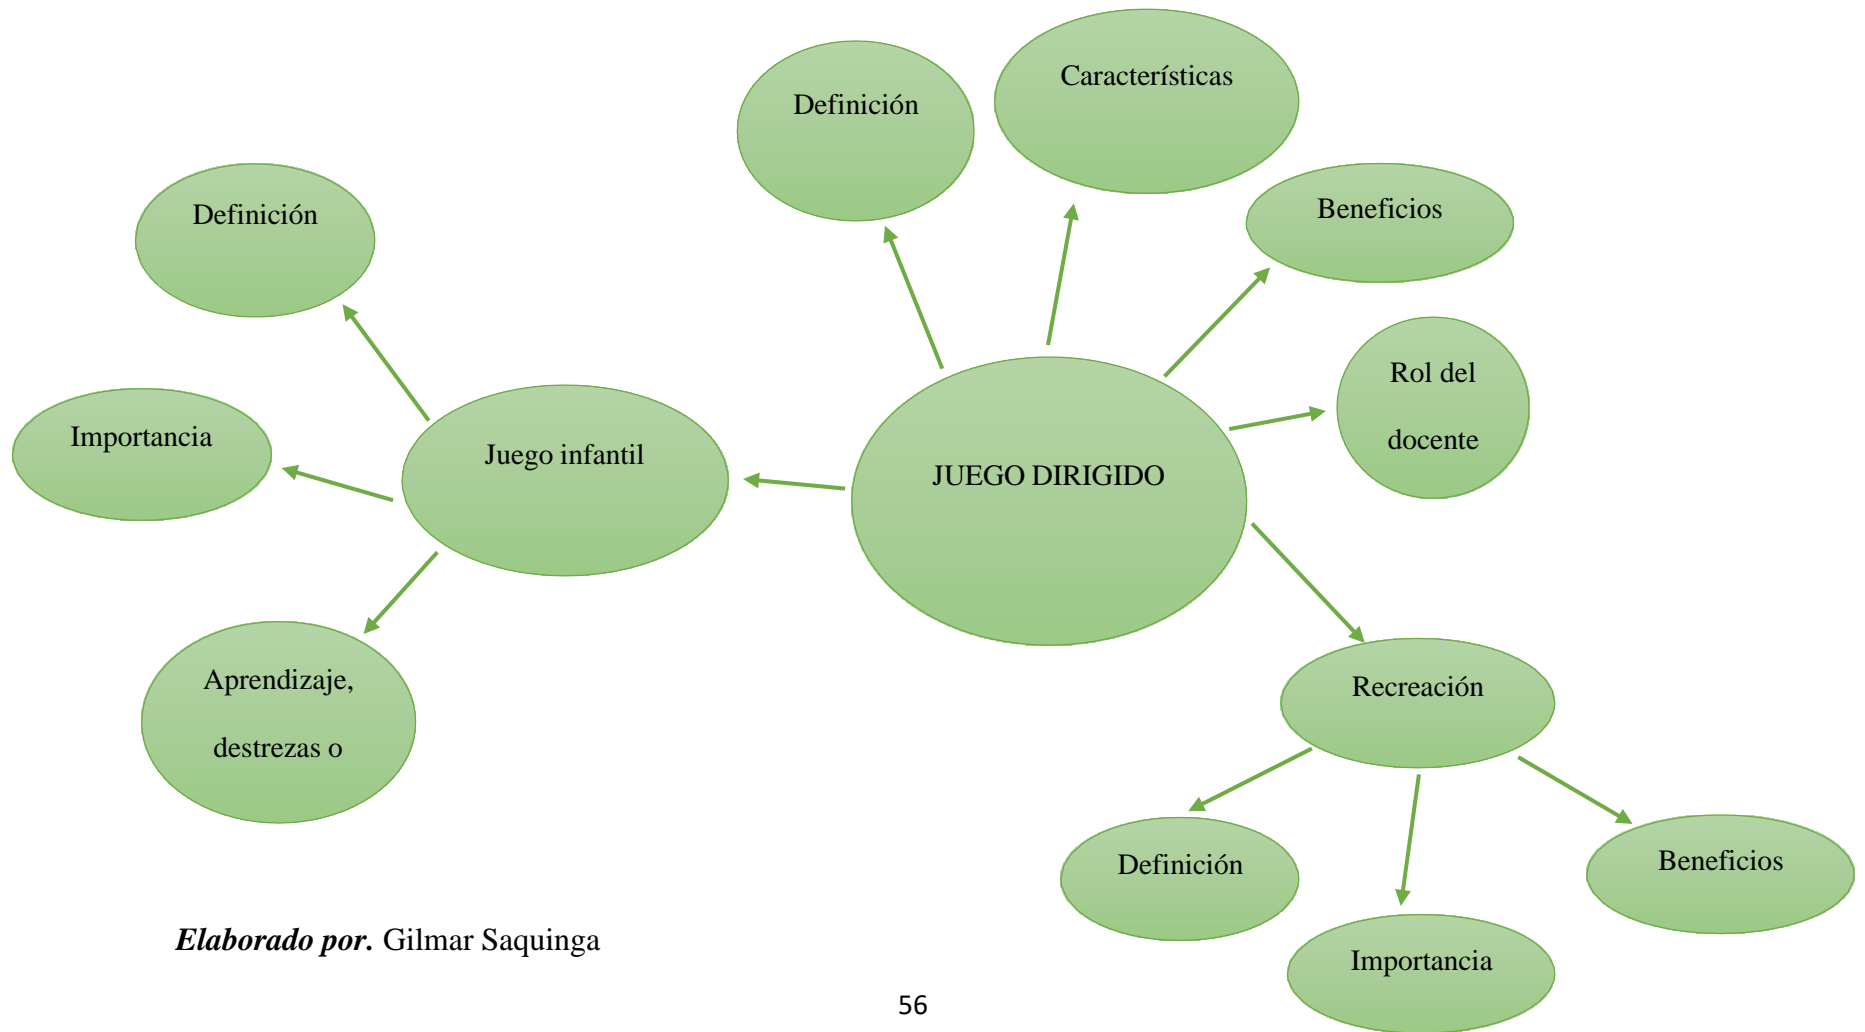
Definición

Características

Beneficios

Definición

Rol del docente

Importancia

Juego infantil

JUEGO DIRIGIDO

Aprendizaje, destrezas o

Recreación

Definición

Beneficios

Importancia

*Elaborado por.* Gilmar Saquinga

56